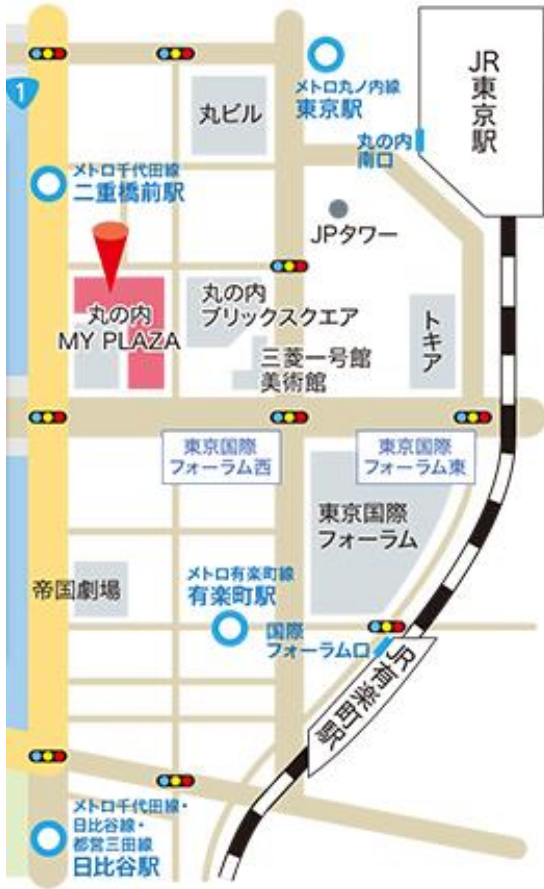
JR
東京駅

1

メトロ丸ノ内線
東京駅

丸ビル

丸の内
南口

メトロ千代田線
二重橋前駅

JPタワー

丸の内
MY PLAZA

丸の内
ブリックスクエア

三菱一号館
美術館

トキア

東京国際
フォーラム西

東京国際
フォーラム東

東京国際
フォーラム

メトロ有楽町線
有楽町駅

帝国劇場

国際
フォーラム口

JR有楽町駅

メトロ千代田線・
日比谷線・
都営三田線
日比谷駅